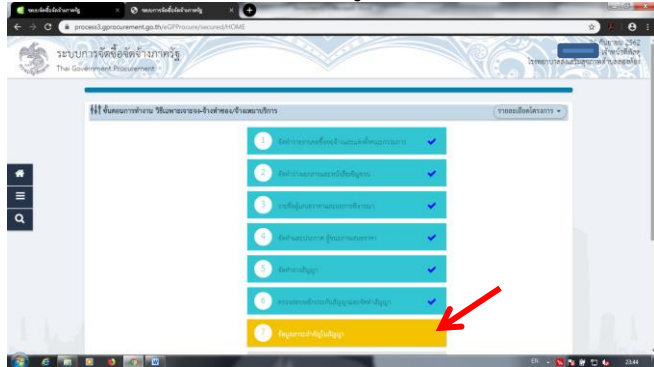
ระบบจัดซื้อจัดจ้างภาครัฐ
ระบบการจัดซื้อจัดจ้างภาครัฐ

process3.gprocurement.go.th/eGPProcure/secured/HOME

ระบบการจัดซื้อจัดจ้างภาครัฐ
Thai Government Procurement

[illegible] 2562
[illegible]
โรงพยาบาลส่งเสริมสุขภาพตำบล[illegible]

ขั้นตอนการทำงาน วิธีเฉพาะเจาะจง-จ้างทำของ/จ้างเหมาบริการ
รายละเอียดโครงการ

1 จัดทำรายงานขอซื้อขอจ้างและแต่งตั้งคณะกรรมการ
2 จัดทำรายงานผลการพิจารณา
3 รายชื่อผู้เสนอราคาและผลการพิจารณา
4 จัดทำและประกาศผู้ชนะการเสนอราคา
5 จัดทำร่างสัญญา
6 ตรวจสอบหลักประกันสัญญาและจัดทำสัญญา
7 ข้อมูลสาระสำคัญในสัญญา

EN
23:44